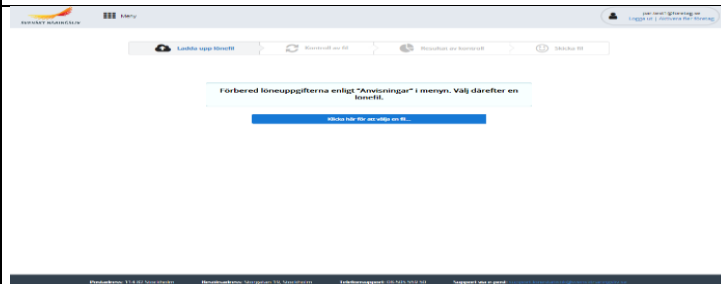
SVENSKT NÄRINGSLIV

Meny

per.test@foretag.se
Logga ut | Aktivera fler företag

Ladda upp lönefil

Kontroll av fil

Resultat av kontroll

Skicka fil

Förbered löneuppgifterna enligt "Anvisningar" i menyn. Välj därefter en lönefil.

Klicka här för att välja en fil...

Postadress: 114 82 Stockholm Besöksadress: Storgatan 19, Stockholm Telefonsupport: 08-553 430 50 Support via e-post: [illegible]